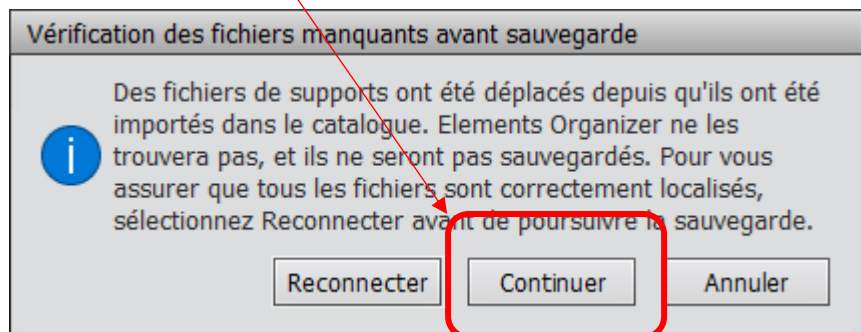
Vérification des fichiers manquants avant sauvegarde

Des fichiers de supports ont été déplacés depuis qu'ils ont été importés dans le catalogue. Elements Organizer ne les trouvera pas, et ils ne seront pas sauvegardés. Pour vous assurer que tous les fichiers sont correctement localisés, sélectionnez Reconnecter avant de poursuivre la sauvegarde.

Reconnecter

Continuer

Annuler